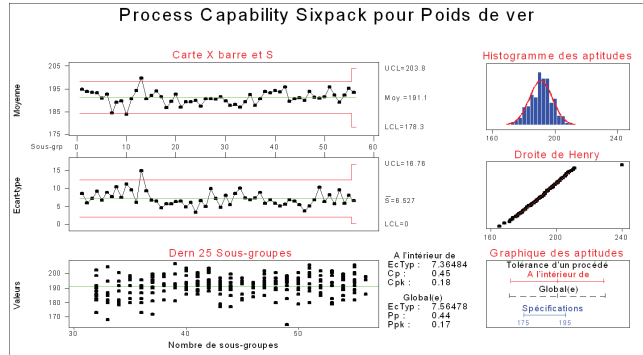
Process Capability Sixpack pour Poids de ver

Carte X barre et S

205
195
185
175

Moyenne

UCL=203.8

Moy = 191.1

LCL=178.3

Sous-grp 0 10 20 30 40 50 60

15
10
5
0

Ecart-type

UCL=16.76

$\bar{S}$=8.527

LCL=0

Dern 25 Sous-groupes

200
190
180
170

Valeurs

30 40 50

Nombre de sous-groupes

Histogramme des aptitudes

160 200 240

Droite de Henry

160 200 240

A l'intérieur de
EcTyp : 7.36484
Cp : 0.45
Cpk : 0.18

Global(e)
EcTyp : 7.56478
Pp : 0.44
Ppk : 0.17

Graphique des aptitudes

Tolérance d'un procédé
A l'intérieur de
Global(e)
Spécifications
175 195